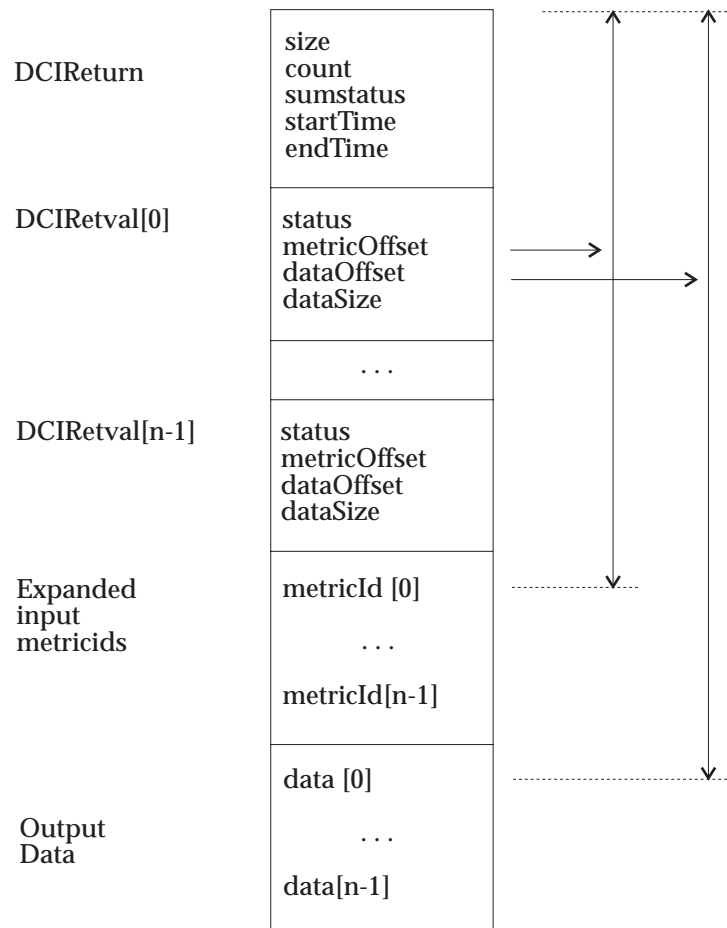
DCIReturn

size
count
sumstatus
startTime
endTime

DCIRetval[0]

status
metricOffset
dataOffset
dataSize

. . .

DCIRetval[n-1]

status
metricOffset
dataOffset
dataSize

Expanded input metricids

metricId [0]

. . .

metricId[n-1]

Output Data

data [0]

. . .

data[n-1]